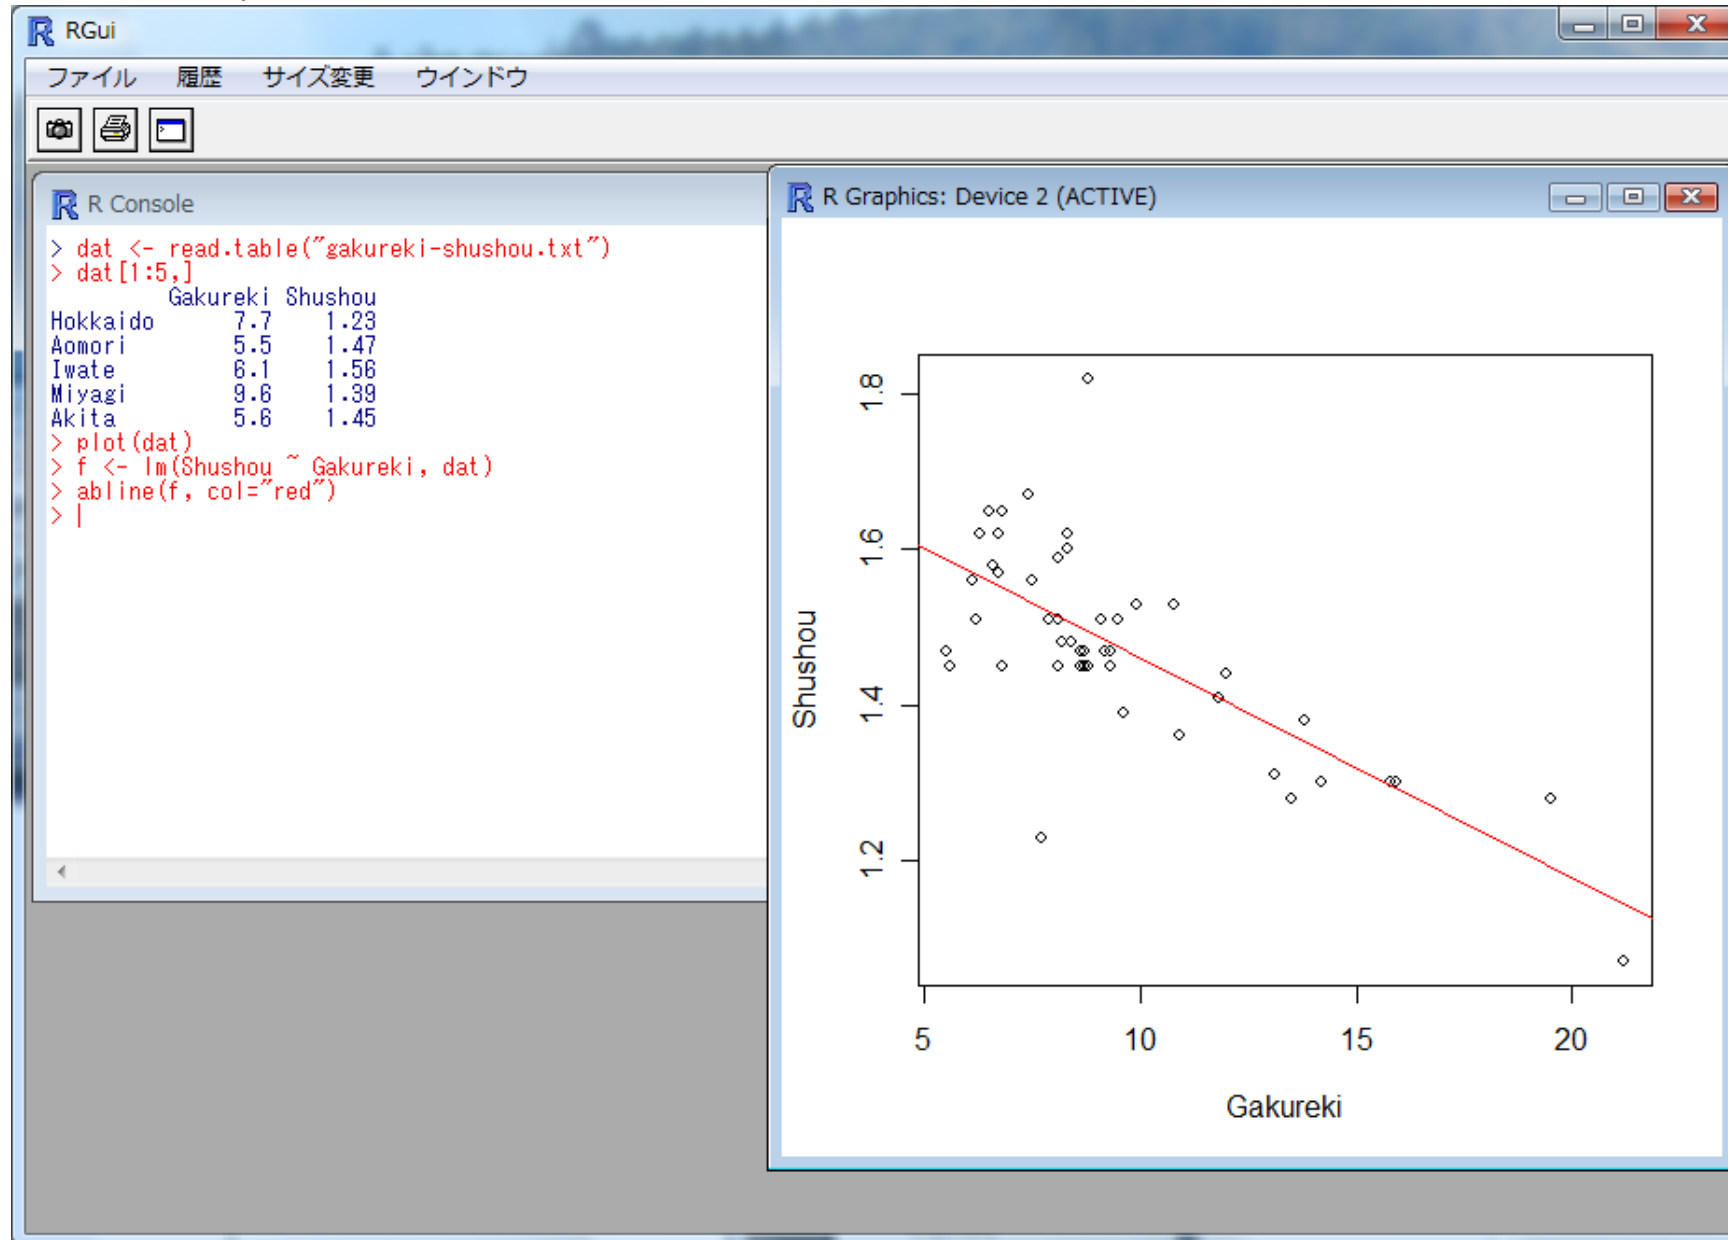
RGui

ファイル　履歴　サイズ変更　ウインドウ

R Console

> dat <- read.table("gakureki-shushou.txt")
> dat[1:5,]

| | Gakureki | Shushou |
|---|---|---|
| Hokkaido | 7.7 | 1.23 |
| Aomori | 5.5 | 1.47 |
| Iwate | 6.1 | 1.56 |
| Miyagi | 9.6 | 1.39 |
| Akita | 5.6 | 1.45 |

> plot(dat)
> f <- lm(Shushou ~ Gakureki, dat)
> abline(f, col="red")
> |

R Graphics: Device 2 (ACTIVE)

Shushou
1.2
1.4
1.6
1.8
5
10
15
20
Gakureki